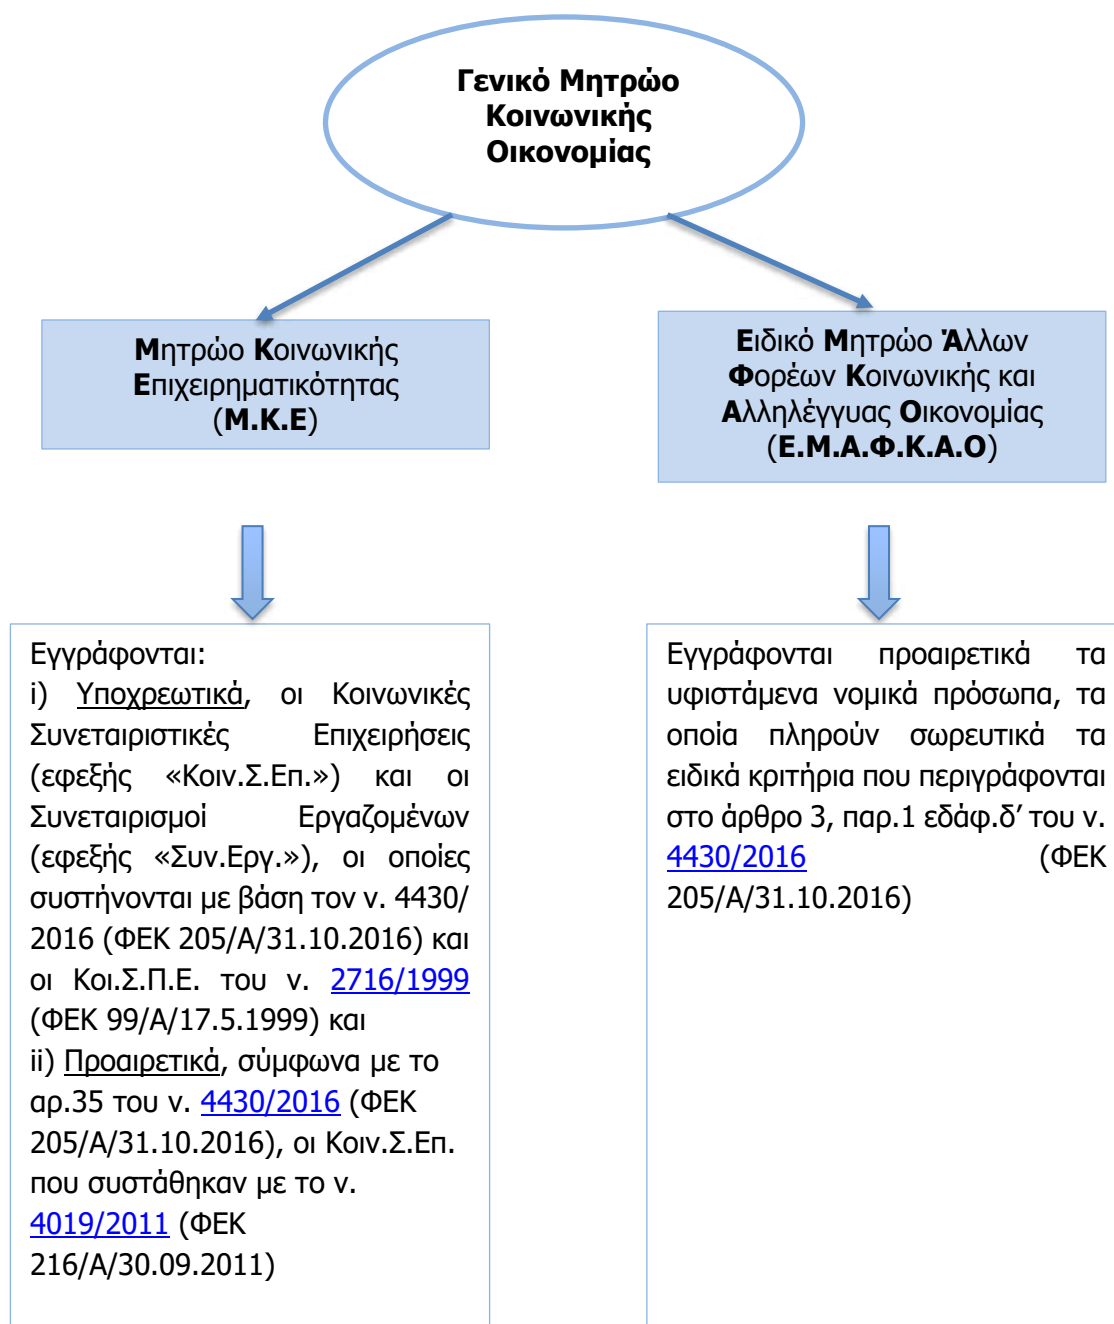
Γενικό Μητρώο Κοινωνικής Οικονομίας

Μητρώο Κοινωνικής Επιχειρηματικότητας (Μ.Κ.Ε)

Ειδικό Μητρώο Άλλων Φορέων Κοινωνικής και Αλληλέγγυας Οικονομίας (Ε.Μ.Α.Φ.Κ.Α.Ο)

Εγγράφονται:
i) Υποχρεωτικά, οι Κοινωνικές Συνεταιριστικές Επιχειρήσεις (εφεξής «Κοιν.Σ.Επ.») και οι Συνεταιρισμοί Εργαζομένων (εφεξής «Συν.Εργ.»), οι οποίες συστήνονται με βάση τον ν. 4430/ 2016 (ΦΕΚ 205/Α/31.10.2016) και οι Κοι.Σ.Π.Ε. του ν. 2716/1999 (ΦΕΚ 99/Α/17.5.1999) και
ii) Προαιρετικά, σύμφωνα με το αρ.35 του ν. 4430/2016 (ΦΕΚ 205/Α/31.10.2016), οι Κοιν.Σ.Επ. που συστάθηκαν με το ν. 4019/2011 (ΦΕΚ 216/Α/30.09.2011)

Εγγράφονται προαιρετικά τα υφιστάμενα νομικά πρόσωπα, τα οποία πληρούν σωρευτικά τα ειδικά κριτήρια που περιγράφονται στο άρθρο 3, παρ.1 εδάφ.δ' του ν. 4430/2016 (ΦΕΚ 205/Α/31.10.2016)